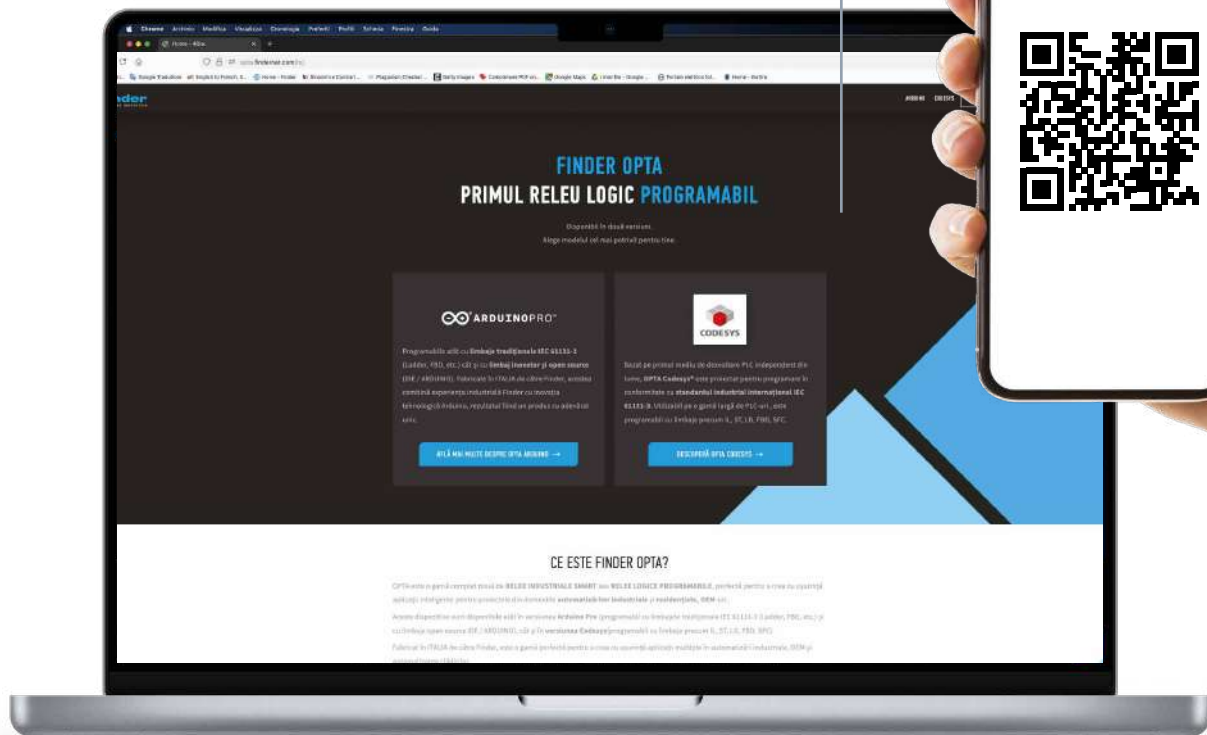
Chrome Arhivă Modifică Vizualizare Cronologie Preferite Profiluri Schelă Fereastră Ajutor

finder

FINDER OPTA
PRIMUL RELEU LOGIC PROGRAMABIL

Disponibil în două versiuni.
Alege modelul cel mai potrivit pentru tine.

ARDUINOPRO

Programabile atât cu limbaje tradiționale IEC 61131-3 (Ladder, FBD, etc.) cât și cu limbaj inovator și open source (IDE / ARDUINO). Fabricate în ITALIA de către Finder, acestea combină experiența industrială Finder cu inovația tehnologică Arduino, rezultatul fiind un produs cu adevărat unic.

AFLĂ MAI MULTE DESPRE OPTA ARDUINO →

CODESYS

Bazat pe primul mediu de dezvoltare PLC independent din lume, OPTA Codesys® este proiectat pentru programare în conformitate cu standardul industrial internațional IEC 61131-3. Utilizabil pe o gamă largă de PLC-uri, este programabil cu limbaje precum IL, ST, LD, FBD, SFC.

DESCOPERĂ OPTA CODESYS →

CE ESTE FINDER OPTA?

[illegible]